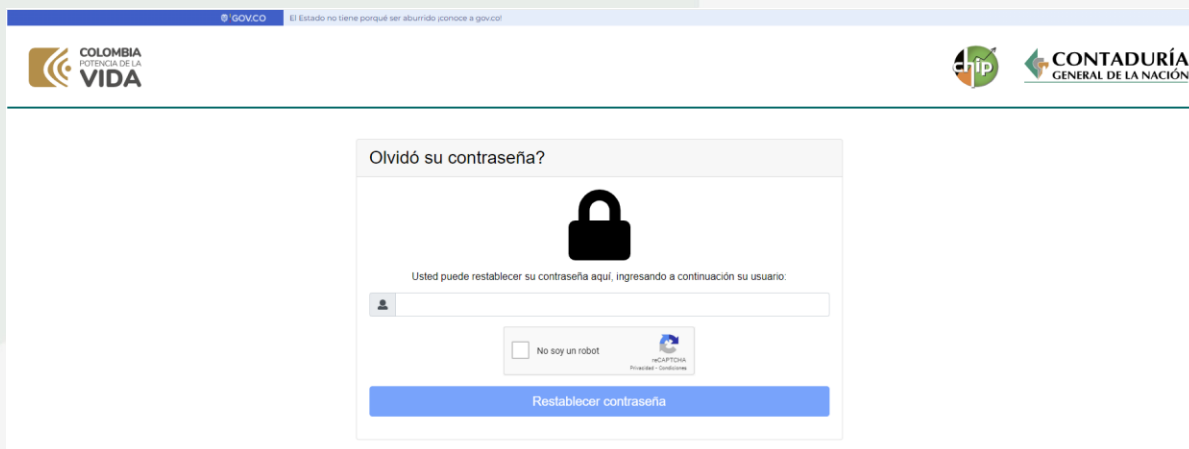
GOV.CO El Estado no tiene porqué ser aburrido ¡conoce a gov.co!

COLOMBIA POTENCIA DE LA VIDA

chip

CONTADURÍA GENERAL DE LA NACIÓN

Olvidó su contraseña?

Usted puede restablecer su contraseña aquí, ingresando a continuación su usuario:

No soy un robot

reCAPTCHA
Privacidad - Condiciones

Restablecer contraseña